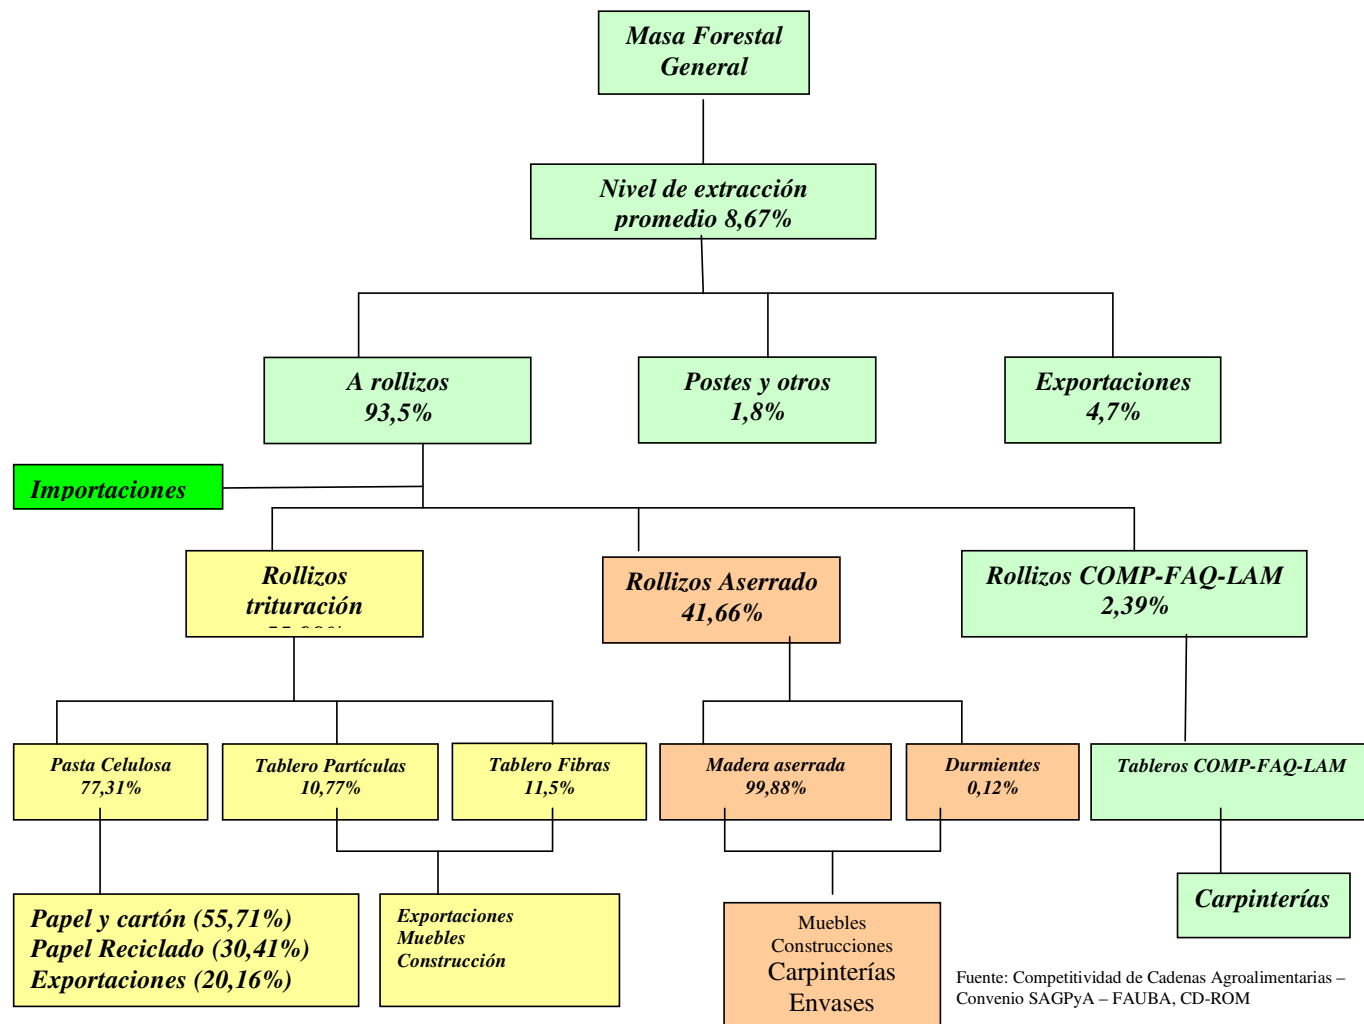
Masa Forestal General

Nivel de extracción promedio 8,67%

A rollizos 93,5%

Postes y otros 1,8%

Exportaciones 4,7%

Importaciones

Rollizos trituración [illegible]

Rollizos Aserrado 41,66%

Rollizos COMP-FAQ-LAM 2,39%

Pasta Celulosa 77,31%

Tablero Partículas 10,77%

Tablero Fibras 11,5%

Madera aserrada 99,88%

Durmientes 0,12%

Tableros COMP-FAQ-LAM

Papel y cartón (55,71%)
Papel Reciclado (30,41%)
Exportaciones (20,16%)

Exportaciones
Muebles
Construcción

Muebles
Construcciones
Carpinterías
Envases

Carpinterías

Fuente: Competitividad de Cadenas Agroalimentarias – Convenio SAGPyA – FAUBA, CD-ROM